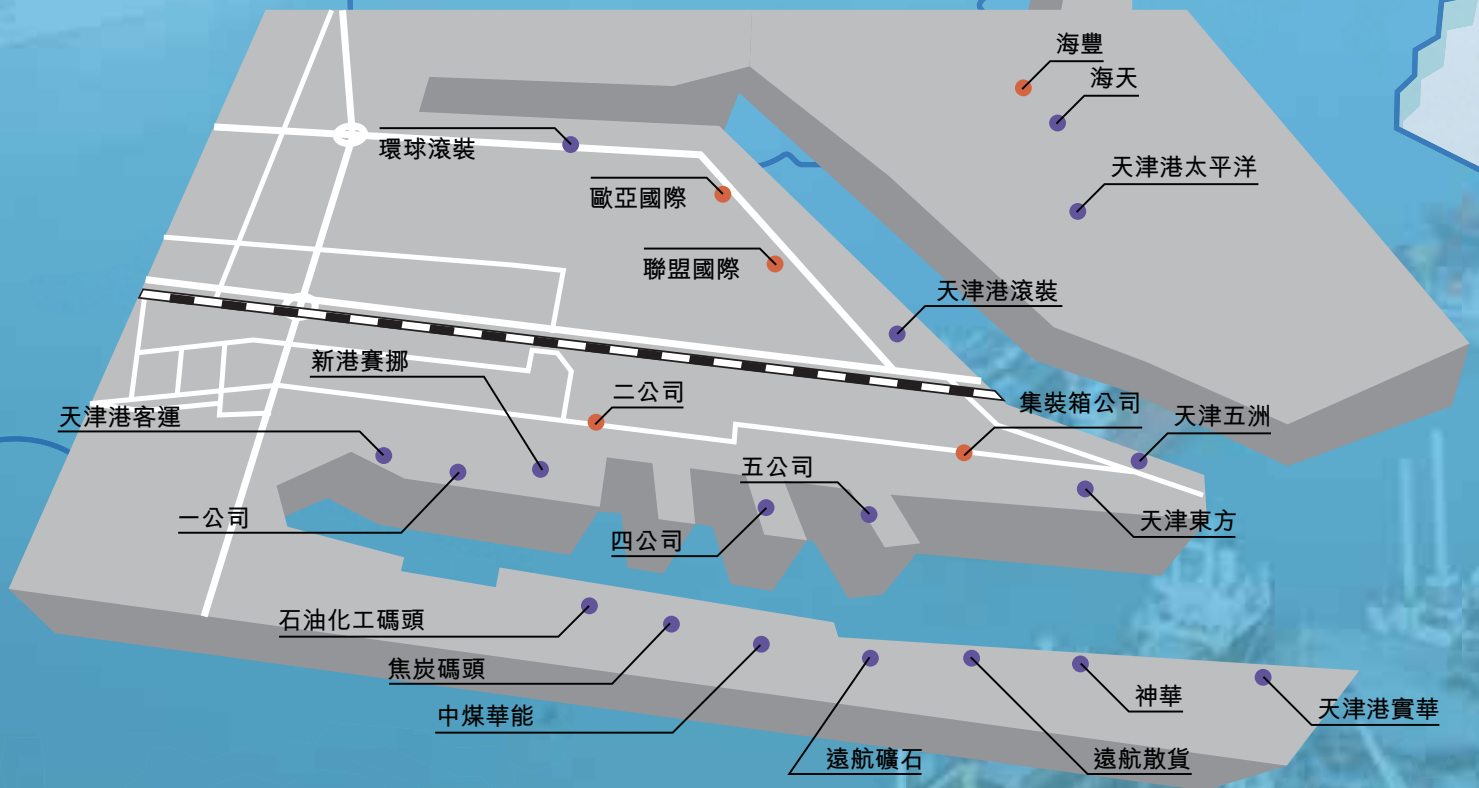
海豐
海天
環球滾裝
天津港太平洋
歐亞國際
聯盟國際
天津港滾裝
新港賽挪
二公司
集裝箱公司
天津港客運
天津五洲
五公司
天津東方
一公司
四公司
石油化工碼頭
焦炭碼頭
中煤華能
神華
天津港實華
遠航礦石
遠航散貨